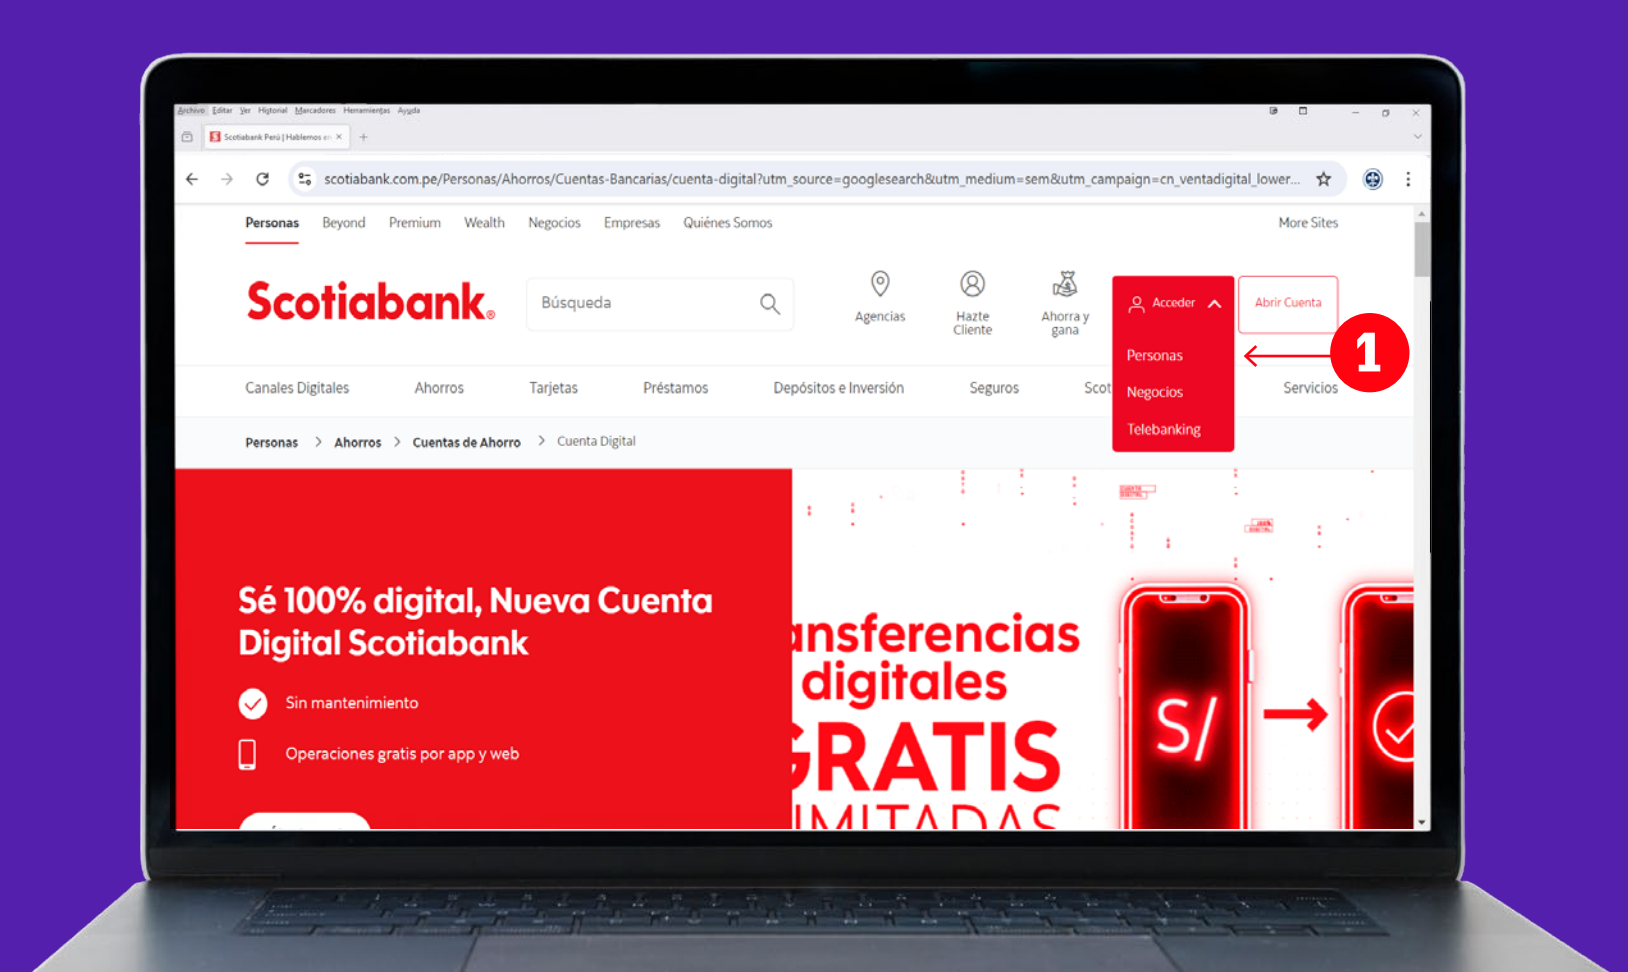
Archivo Editar Ver Historial Marcadores Herramientas Ayuda

Scotiabank Perú | Hablemos en ×

scotiabank.com.pe/Personas/Ahorros/Cuentas-Bancarias/cuenta-digital?utm_source=googlesearch&utm_medium=sem&utm_campaign=cn_ventadigital_lower...

Personas Beyond Premium Wealth Negocios Empresas Quiénes Somos More Sites

Scotiabank

Búsqueda

Agencias Hazte Cliente Ahorra y gana Acceder Abrir Cuenta

Personas
Negocios
Telebanking

1

Canales Digitales Ahorros Tarjetas Préstamos Depósitos e Inversión Seguros Scot Servicios

Personas > Ahorros > Cuentas de Ahorro > Cuenta Digital

Sé 100% digital, Nueva Cuenta Digital Scotiabank

Sin mantenimiento

Operaciones gratis por app y web

nsferencias digitales
RATIS
IMITADAS

S/